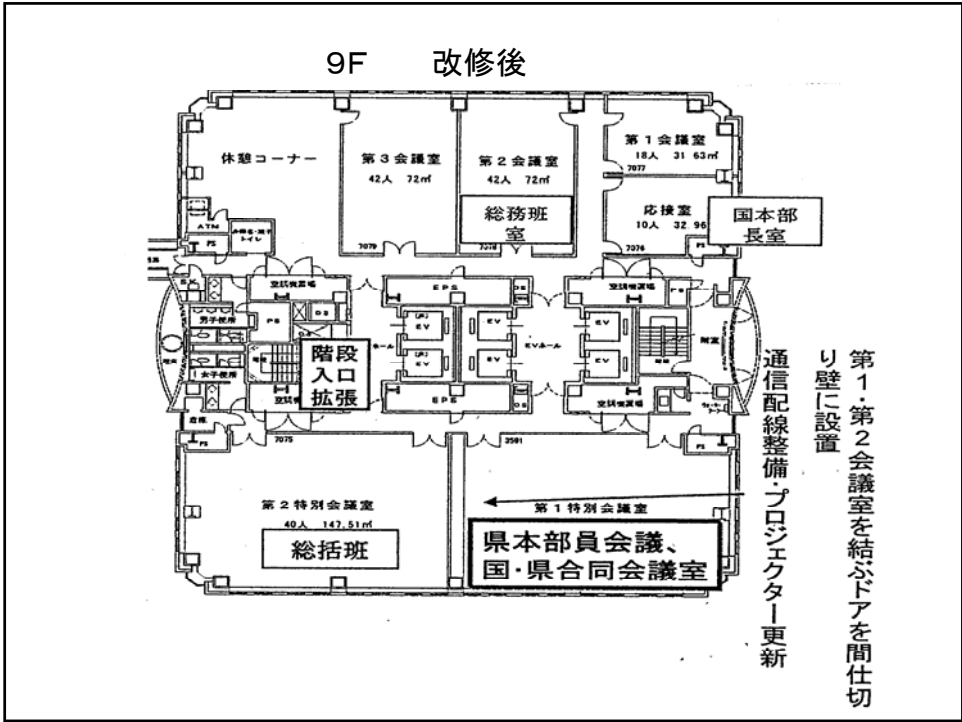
9F　改修後

休憩コーナー

第３会議室
42人　72㎡

第２会議室
42人　72㎡

総務班室

第１会議室
18人　31.63㎡

応接室
10人　32.96

国本部長室

ATM

PS

男子便所

女子便所

EPS

EV

EV

EV

EV

EV

EV

EVホール

EPS

階段入口拡張

第２特別会議室
40人　147.51㎡

総括班

第１特別会議室

県本部員会議、国・県合同会議室

第１・第２会議室を結ぶドアを間仕切り壁に設置

通信配線整備・プロジェクター更新